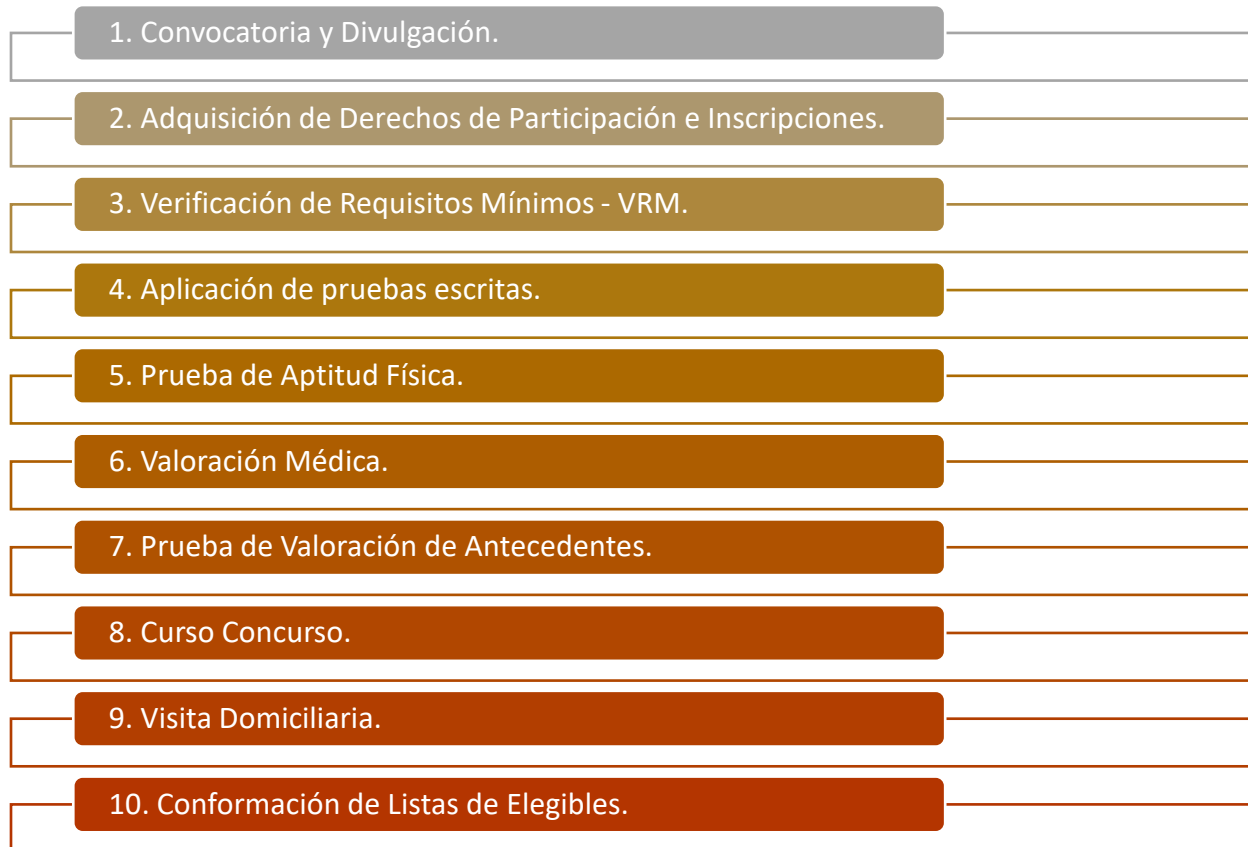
1. Convocatoria y Divulgación.

2. Adquisición de Derechos de Participación e Inscripciones.

3. Verificación de Requisitos Mínimos - VRM.

4. Aplicación de pruebas escritas.

5. Prueba de Aptitud Física.

6. Valoración Médica.

7. Prueba de Valoración de Antecedentes.

8. Curso Concurso.

9. Visita Domiciliaria.

10. Conformación de Listas de Elegibles.